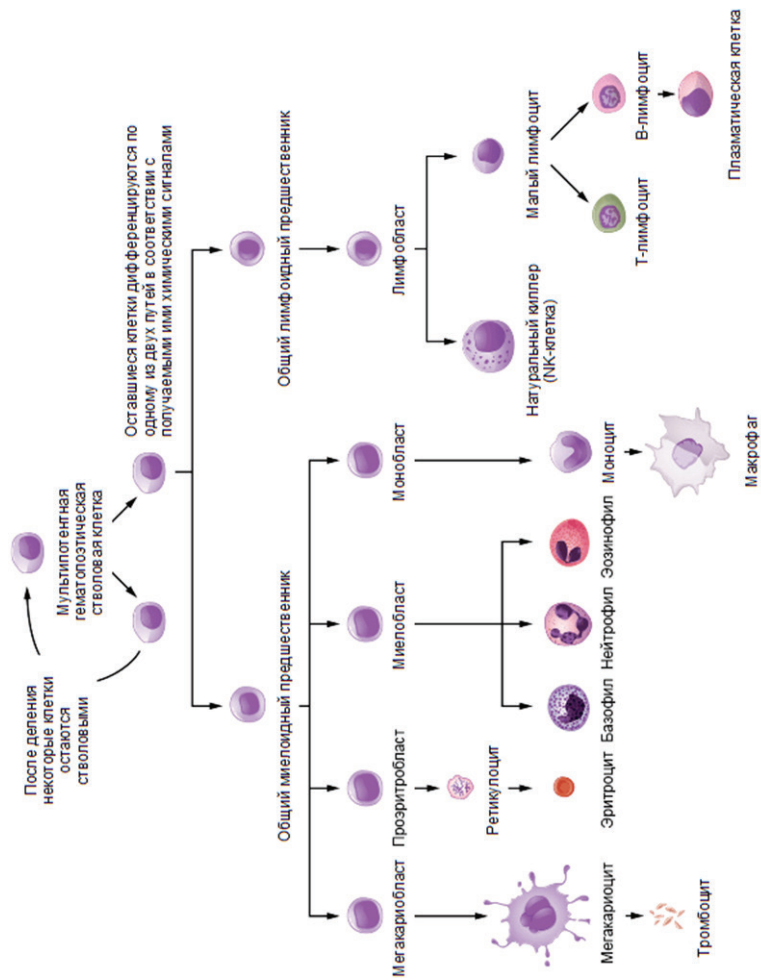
После деления некоторые клетки остаются стволовыми

Мультипотентная гематопоэтическая стволовая клетка

Оставшиеся клетки дифференцируются по одному из двух путей в соответствии с получаемыми ими химическими сигналами

Общий миелоидный предшественник

Общий лимфоидный предшественник

Мегакариобласт

Проэритробласт

Миелобласт

Монобласт

Лимфобласт

Мегакариоцит

Ретикулоцит

Натуральный киллер (NK-клетка)

Малый лимфоцит

Тромбоцит

Эритроцит

Базофил

Нейтрофил

Эозинофил

Моноцит

Макрофаг

Т-лимфоцит

В-лимфоцит

Плазматическая клетка